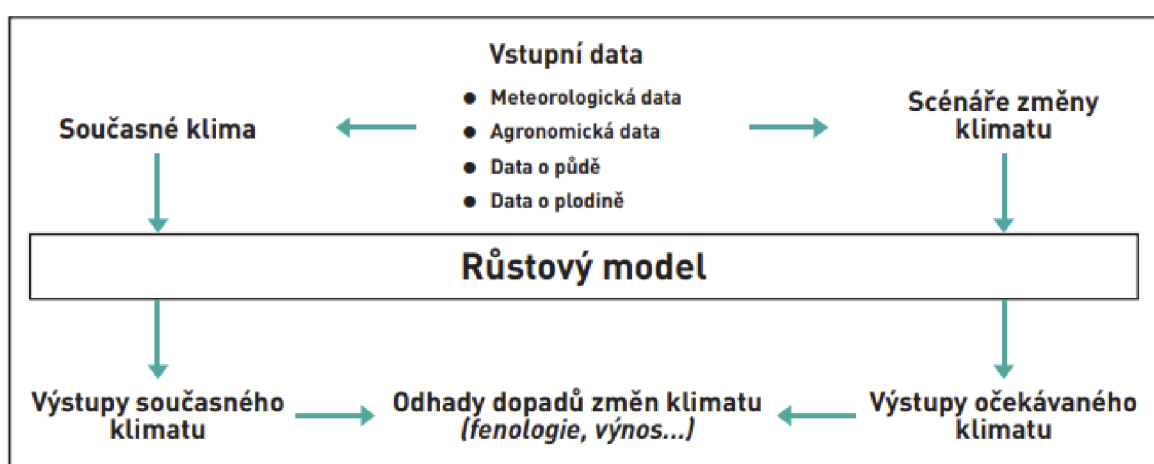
Vstupní data
- Meteorologická data
- Agronomická data
- Data o půdě
- Data o plodině

Současné klima

Scénáře změny klimatu

Růstový model

Výstupy současného klimatu

Odhady dopadů změn klimatu
*(fenologie, výnos...)*

Výstupy očekávaného klimatu